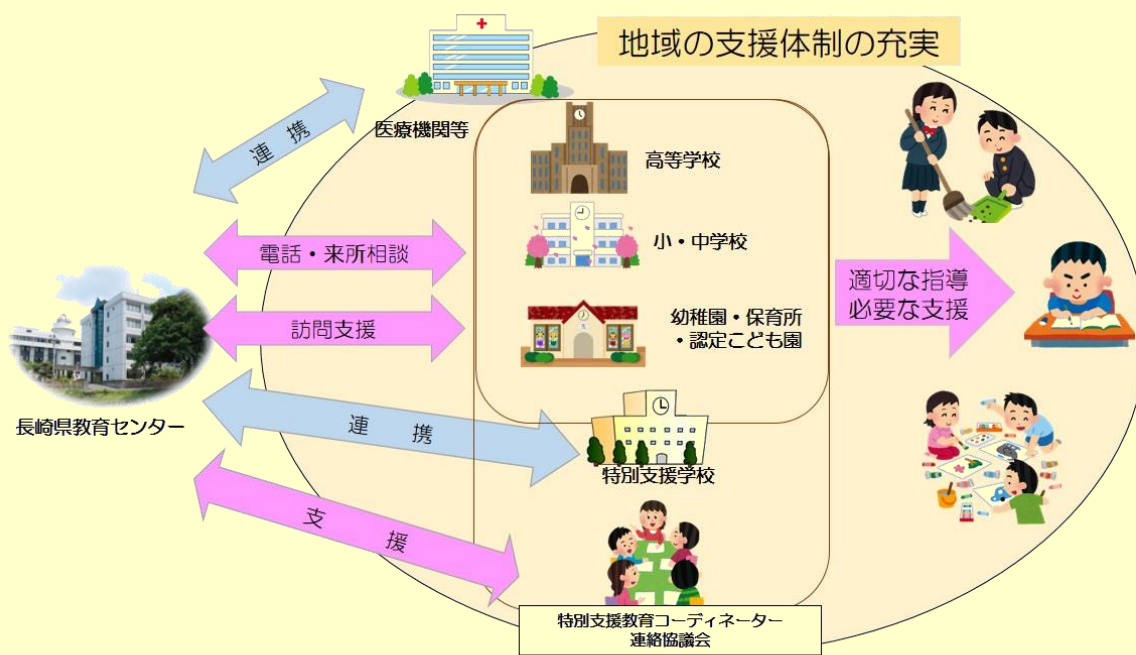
地域の支援体制の充実

医療機関等

連　携

高等学校

小・中学校

幼稚園・保育所
・認定こども園

電話・来所相談

訪問支援

適切な指導
必要な支援

長崎県教育センター

連　携

特別支援学校

支　援

特別支援教育コーディネーター
連絡協議会